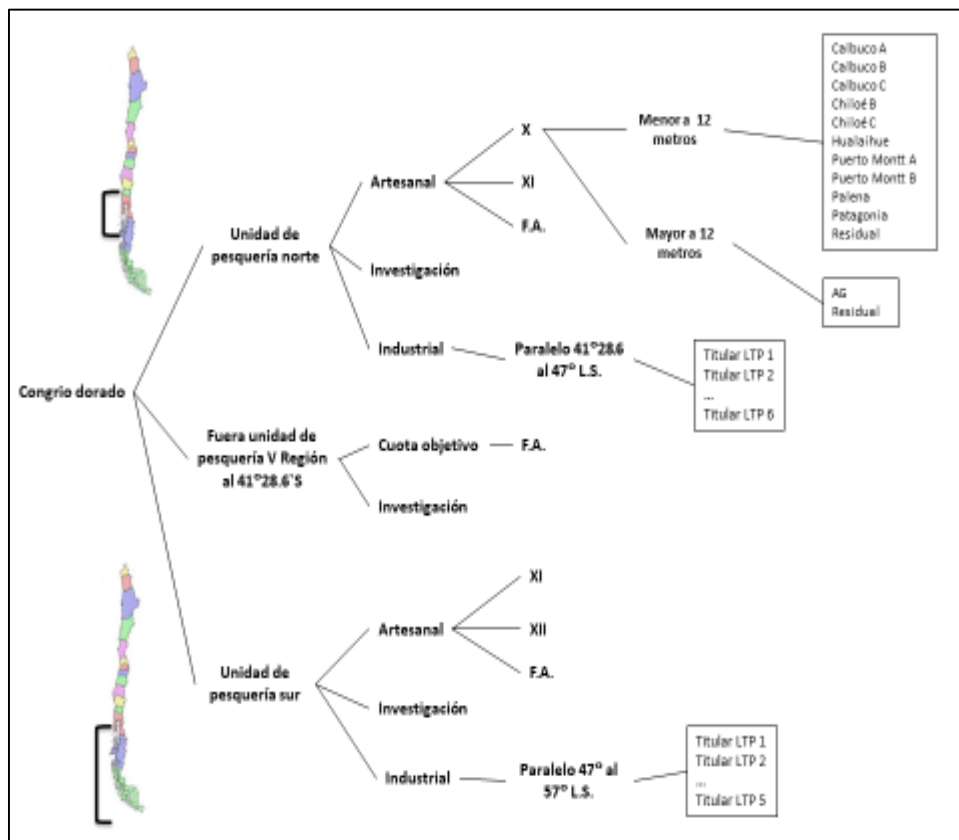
Congrio dorado

Unidad de pesquería norte

Artesanal

X

Menor a 12 metros

Calbuco A
Calbuco B
Calbuco C
Chiloé B
Chiloé C
Hualaihue
Puerto Montt A
Puerto Montt B
Palena
Patagonia
Residual

Mayor a 12 metros

AG
Residual

XI

F.A.

Investigación

Industrial

Paralelo 41°28.6 al 47° L.S.

Titular LTP 1
Titular LTP 2
...
Titular LTP 6

Fuera unidad de pesquería V Región al 41°28.6`S

Cuota objetivo

F.A.

Investigación

Unidad de pesquería sur

Artesanal

XI

XII

F.A.

Investigación

Industrial

Paralelo 47° al 57° L.S.

Titular LTP 1
Titular LTP 2
...
Titular LTP 5